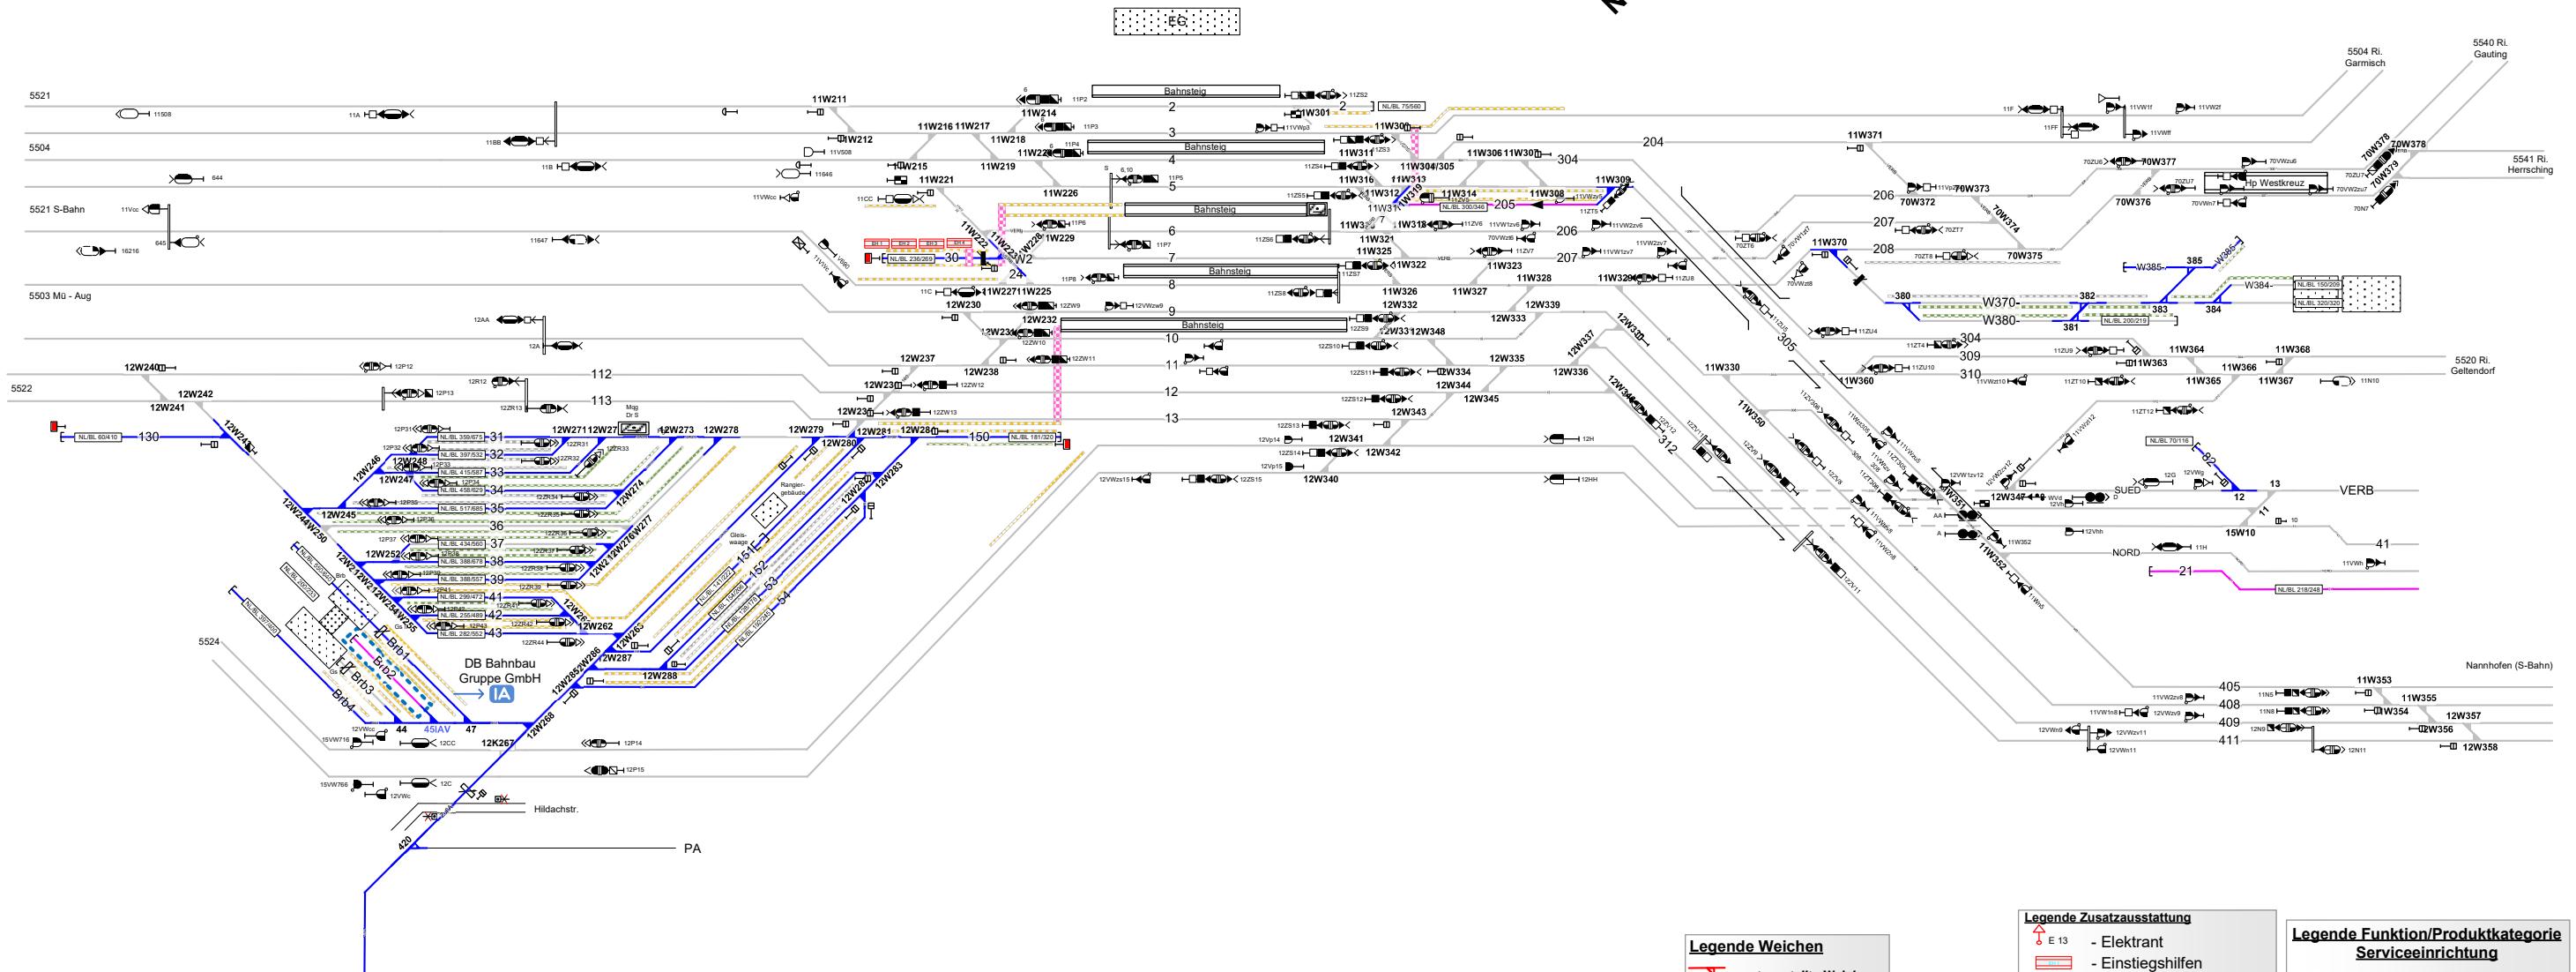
EG

5504 Ri. Garmisch

5540 Ri. Gauting

5541 Ri. Herrsching

5521

5504

5521 S-Bahn

5503 Mü - Aug

5522

5524

5520 Ri. Geltendorf

Nannhofen (S-Bahn)

Bahnsteig

Bahnsteig

Bahnsteig

Bahnsteig

Bahnsteig

1 2 3 4 5 6 7 8 9 10 11 12 13

112 113

130

31 32 33 34 35 36 37 38 39 41 42 43

30 150

204 205 206 207 304 305 309 310 312

206 207 208

380 381 382 383 384 385

W370 W380 W384 W385

Hp Westkreuz

11W211 11W212 11W214 11W215 11W216 11W217 11W218 11W219 11W221 11W226 11W229 11W225 11W227 11W228 11W301 11W304/305 11W306 11W307 11W308 11W309 11W311 11W312 11W313 11W314 11W316 11W319 11W321 11W322 11W323 11W325 11W326 11W327 11W328 11W329 11W330 11W350 11W351 11W352 11W353 11W354 11W355 11W360 11W363 11W364 11W365 11W366 11W367 11W368 11W370 11W371

12W230 12W232 12W233 12W234 12W235 12W237 12W238 12W240 12W241 12W242 12W243 12W244 12W245 12W246 12W247 12W248 12W250 12W252 12W253 12W254 12W255 12W262 12W263 12W266 12W271 12W272 12W273 12W274 12W276 12W277 12W278 12W279 12W280 12W281 12W282 12W283 12W285 12W286 12W287 12W288 12W330 12W332 12W333 12W334 12W335 12W336 12W337 12W339 12W340 12W341 12W342 12W343 12W344 12W345 12W346 12W347 12W348 12W356 12W357 12W358

70W372 70W373 70W374 70W375 70W376 70W377 70W378 70W379

15W10

12K267

Brb1 Brb2 Brb3 Brb4

44 45IAV 47

51 52 53 54

405 408 409 411

41 21

SUED 12 13 VERB

NORD 11

DB Bahnbau Gruppe GmbH

IA

Hildachstr.

420

PA

Rangiergebäude

Gleiswaage

Legende Weichen

Legende Zusatzausstattung

E 13 - Elektrant

- Einstiegshilfen

Legende Funktion/Produktkategorie Serviceeinrichtung